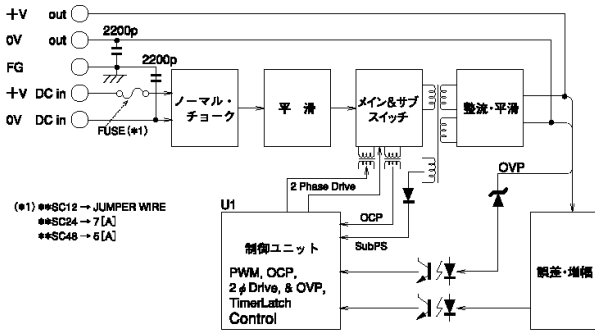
+V out
0V out
2200p
FG
2200p
+V DC in
0V DC in
FUSE (*1)
ノーマル・チョーク
平滑
メイン&サブスイッチ
整流・平滑
OVP
2 Phase Drive
OCP
SubPS
U1
(*1) **SC12 → JUMPER WIRE
**SC24 → 7[A]
**SC48 → 5[A]
制御ユニット
PWM, OCP, 2 $\phi$ Drive, & OVP, TimerLatch Control
誤差・増幅